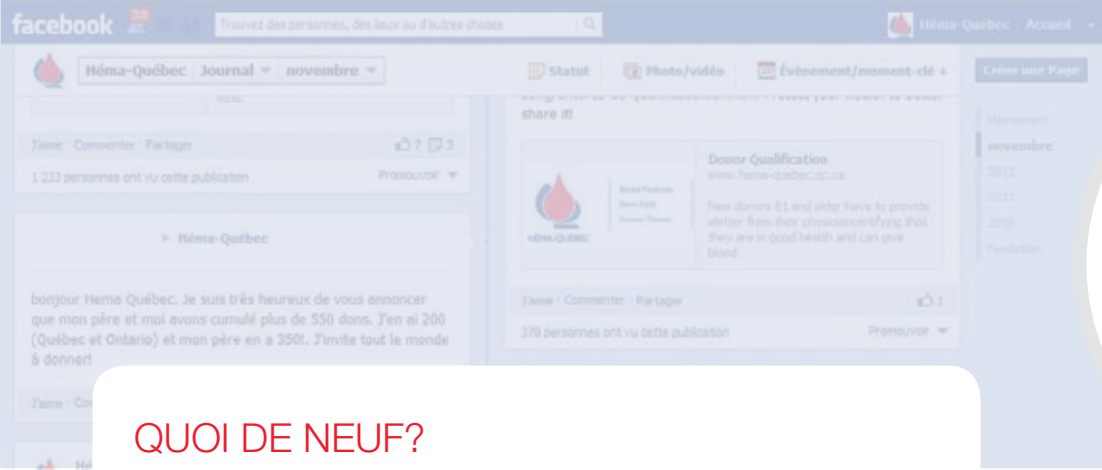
facebook 23 Trouvez des personnes, des lieux ou d'autres choses Héma-Québec Accueil

Héma-Québec Journal novembre Statut Photo/vidéo Événement/moment-clé + Créer une Page

J'aime · Commenter · Partager 7 3

1 233 personnes ont vu cette publication Promouvoir

▸ Héma-Québec

bonjour Hema Québec. Je suis très heureux de vous annoncer que mon père et moi avons cumulé plus de 550 dons. J'en ai 200 (Québec et Ontario) et mon père en a 350!. J'invite tout le monde à donner!

J'aime · Co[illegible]

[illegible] share it!

Donor Qualification
www.hema-quebec.qc.ca

New donors 61 and older have to provide a letter from their physiciancertifying that they are in good health and can give blood.

J'aime · Commenter · Partager 1

370 personnes ont vu cette publication Promouvoir

Maintenant
novembre
2012
2011
2010
Fondation

QUOI DE NEUF?